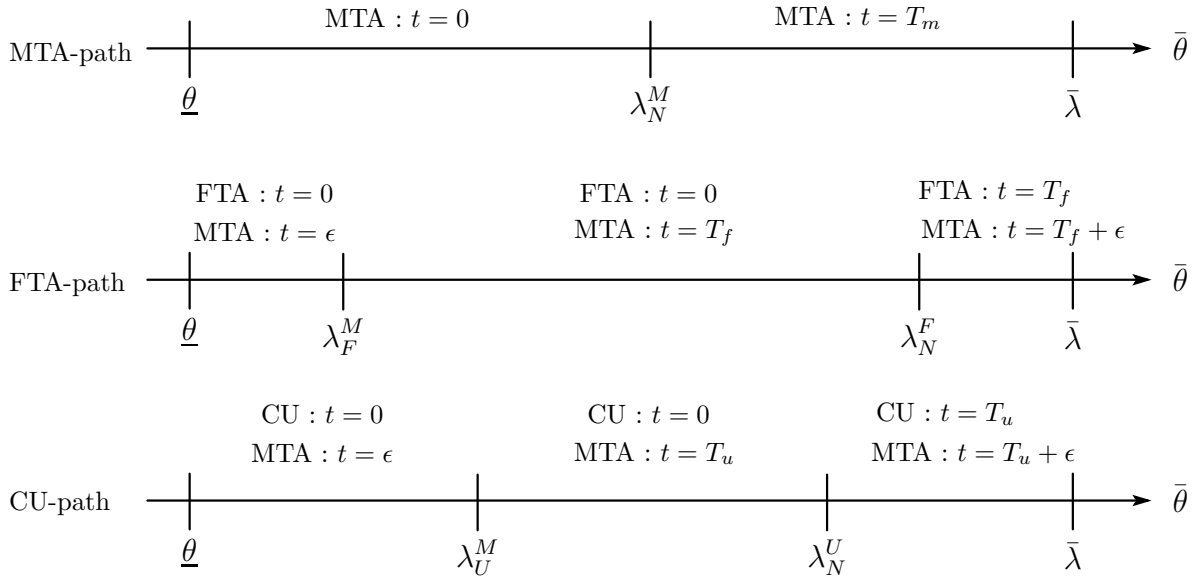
MTA : $t = 0$

MTA : $t = T_m$

MTA-path $\bar{\theta}$

$\underline{\theta}$ $\lambda_N^M$ $\bar{\lambda}$

FTA : $t = 0$
MTA : $t = \epsilon$

FTA : $t = 0$
MTA : $t = T_f$

FTA : $t = T_f$
MTA : $t = T_f + \epsilon$

FTA-path $\bar{\theta}$

$\underline{\theta}$ $\lambda_F^M$ $\lambda_N^F$ $\bar{\lambda}$

CU : $t = 0$
MTA : $t = \epsilon$

CU : $t = 0$
MTA : $t = T_u$

CU : $t = T_u$
MTA : $t = T_u + \epsilon$

CU-path $\bar{\theta}$

$\underline{\theta}$ $\lambda_U^M$ $\lambda_N^U$ $\bar{\lambda}$